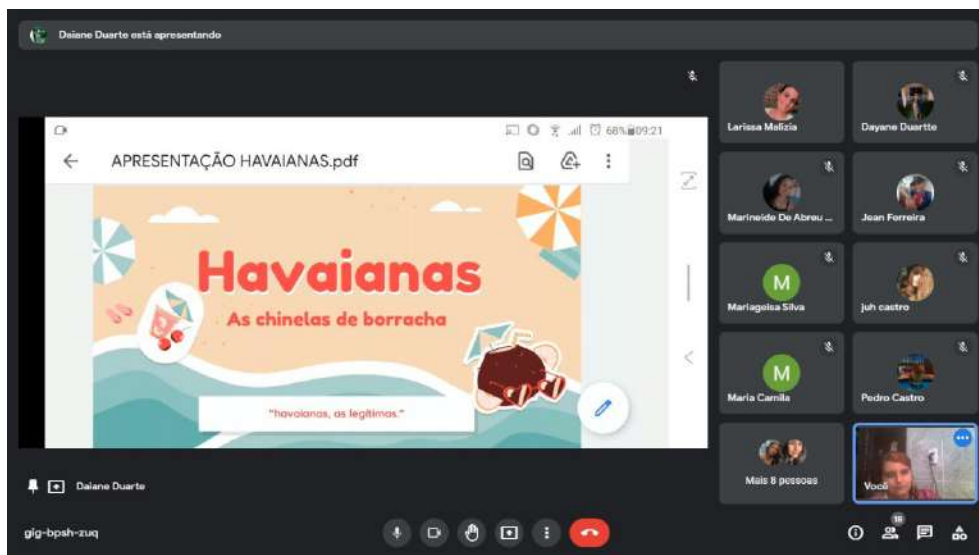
Daiane Duarte está apresentando

68% 09:21

APRESENTAÇÃO HAVAIANAS.pdf

Havaianas

As chinelas de borracha

"havaianas, as legítimas."

Larissa Malizia

Dayane Duartte

Marineide De Abreu ...

Jean Ferreira

M

Mariageisa Silva

juh castro

M

Maria Camila

Pedro Castro

Mais 8 pessoas

Você

Daiane Duarte

gig-bpsh-zuq

16